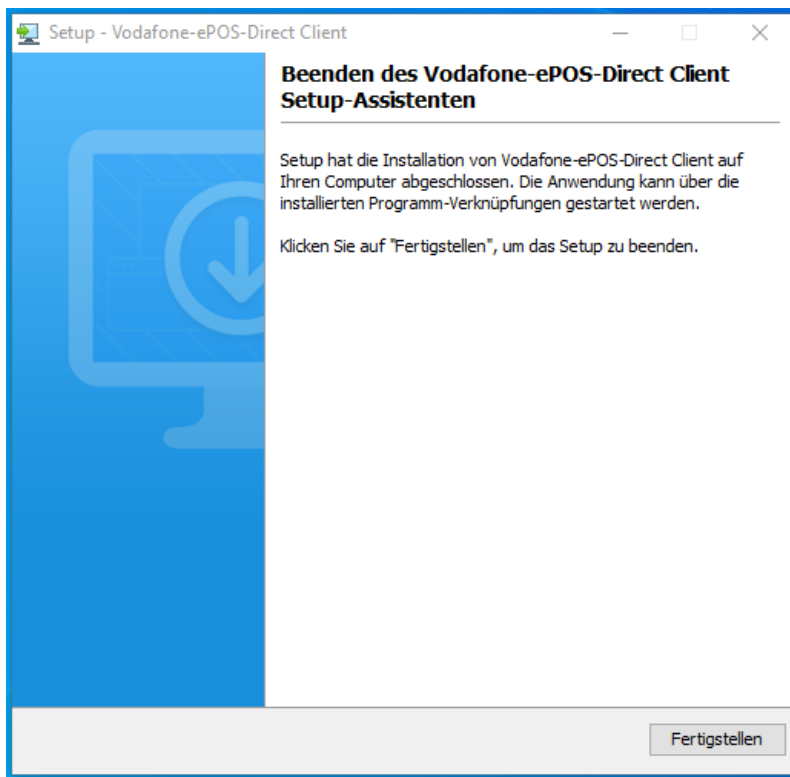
Setup - Vodafone-ePOS-Direct Client

Beenden des Vodafone-ePOS-Direct Client Setup-Assistenten

Setup hat die Installation von Vodafone-ePOS-Direct Client auf Ihren Computer abgeschlossen. Die Anwendung kann über die installierten Programm-Verknüpfungen gestartet werden.

Klicken Sie auf "Fertigstellen", um das Setup zu beenden.

Fertigstellen